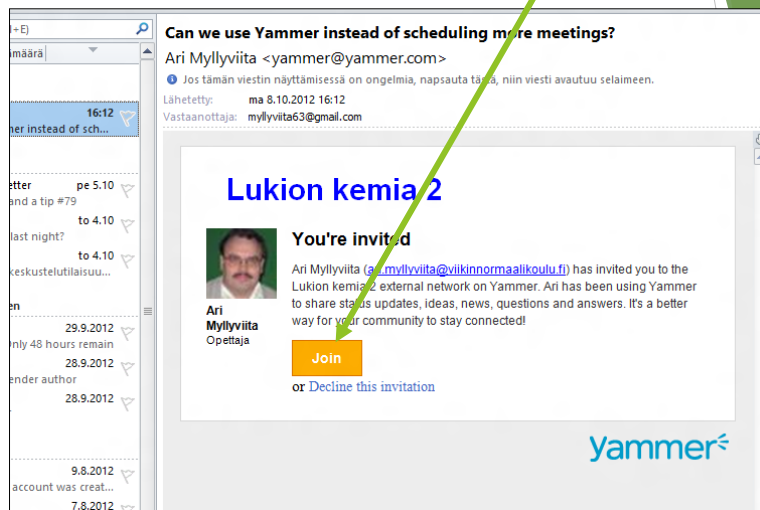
l+E)
määrä

16:12
ner instead of sch...

etter pe 5.10
and a tip #79
to 4.10
last night?
to 4.10
keskustelutilaisuu...
en
29.9.2012
nly 48 hours remain
28.9.2012
ender author
28.9.2012

9.8.2012
account was creat...
7.8.2012

Can we use Yammer instead of scheduling more meetings?
Ari Myllyviita <yammer@yammer.com>
Jos tämän viestin näyttämisessä on ongelmia, napsauta tätä, niin viesti avautuu selaimeen.
Lähetetty: ma 8.10.2012 16:12
Vastaanottaja: myllyviita63@gmail.com

Lukion kemia 2

You're invited

Ari Myllyviita (a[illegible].myllyviita@viikinnormaalikoulu.fi) has invited you to the Lukion kemia 2 external network on Yammer. Ari has been using Yammer to share status updates, ideas, news, questions and answers. It's a better way for your community to stay connected!

Ari Myllyviita
Opettaja

Join

or Decline this invitation

yammer